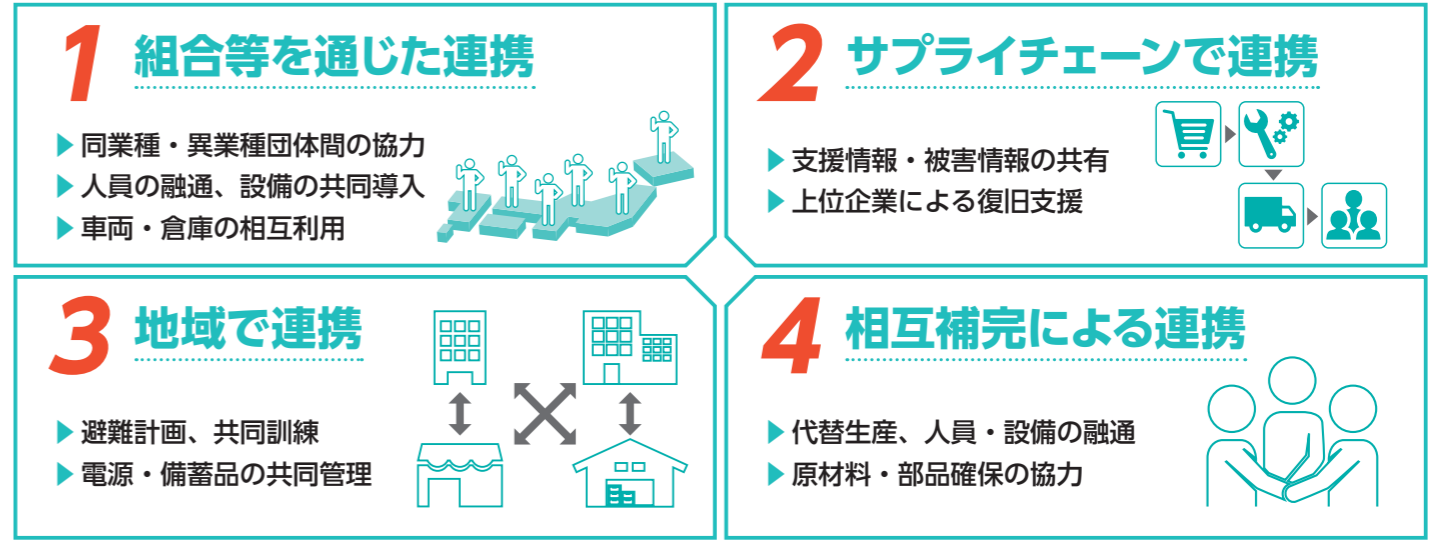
1 組合等を通じた連携

▶ 同業種・異業種団体間の協力
▶ 人員の融通、設備の共同導入
▶ 車両・倉庫の相互利用

2 サプライチェーンで連携

▶ 支援情報・被害情報の共有
▶ 上位企業による復旧支援

3 地域で連携

▶ 避難計画、共同訓練
▶ 電源・備蓄品の共同管理

4 相互補完による連携

▶ 代替生産、人員・設備の融通
▶ 原材料・部品確保の協力